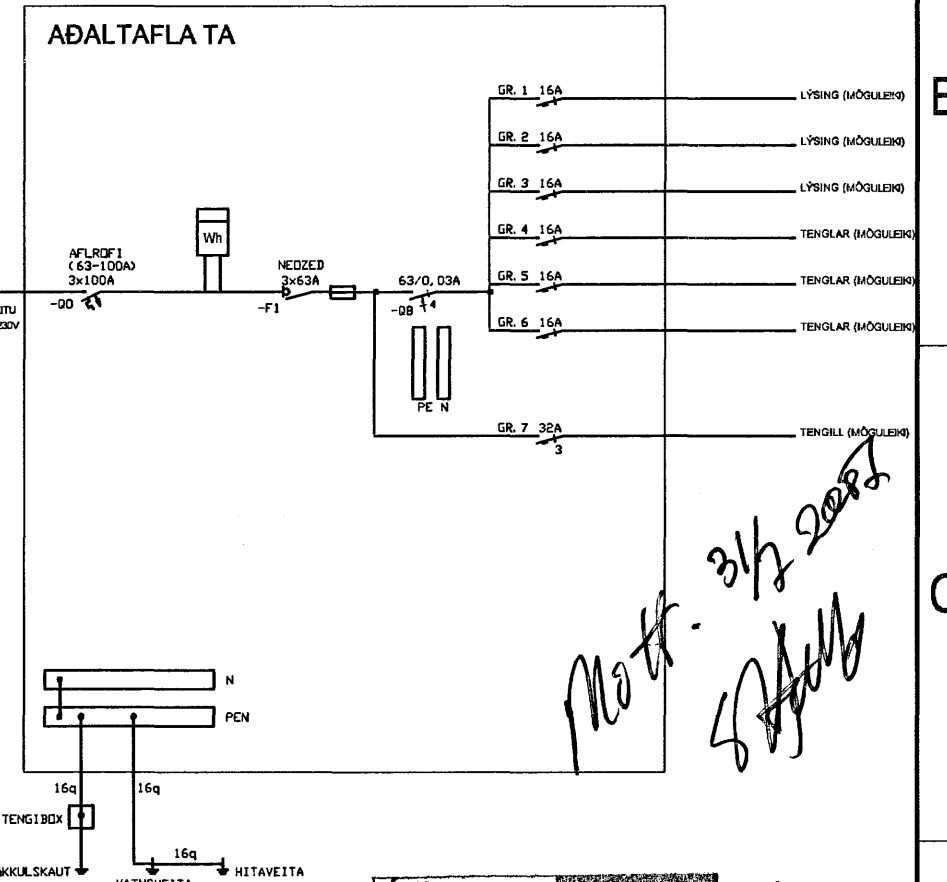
AÐALTAFLA TA

GR. 1 16A
LÝSING (MÖGULEIKI)
GR. 2 16A
LÝSING (MÖGULEIKI)
GR. 3 16A
LÝSING (MÖGULEIKI)
GR. 4 16A
TENGLAR (MÖGULEIKI)
GR. 5 16A
TENGLAR (MÖGULEIKI)
GR. 6 16A
TENGLAR (MÖGULEIKI)

AFLROFI
(63-100A)
3x100A
-Q0

Wh

NEOZED
3x63A
-F1

63/0, 03A
-QB 4

PE N

GR. 7 32A
3
TENGILL (MÖGULEIKI)

ITU
230V

Mótt. 31/2 2008

N
PEN

16q
16q
TENGIBOX
16q
AKKULSKAUT
HITAVEITA
VATNSVEITA

B
C